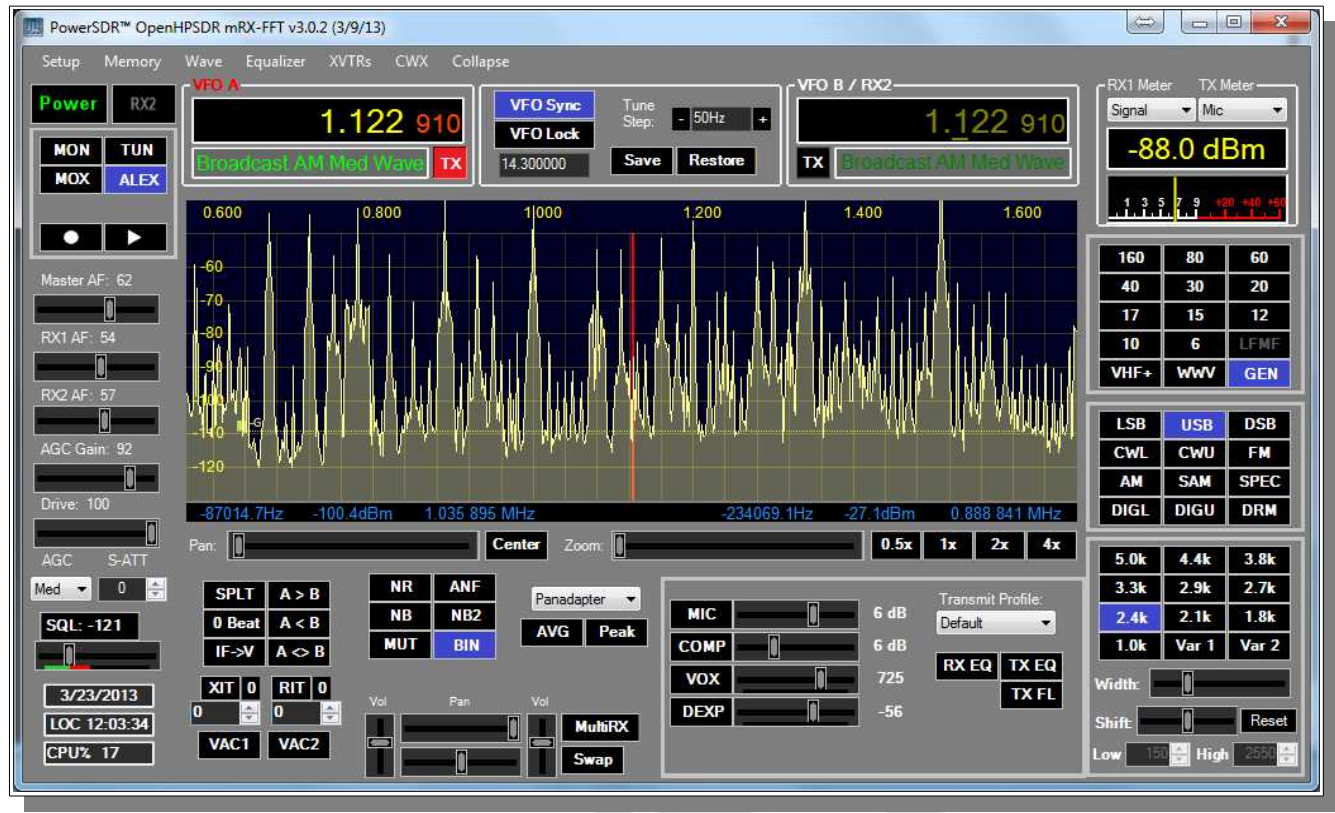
PowerSDR™ OpenHPSDR mRX-FFT v3.0.2 (3/9/13)

Setup Memory Wave Equalizer XVTRs CWX Collapse

Power RX2

VFO A
1.122 910
Broadcast AM Med Wave TX

VFO Sync
VFO Lock
14.300000
Tune Step: - 50Hz +
Save Restore

VFO B / RX2
1.122 910
TX Broadcast AM Med Wave

RX1 Meter TX Meter
Signal Mic
-88.0 dBm
1 3 5 7 9 +20 +40 +60

MON TUN
MOX ALEX

Master AF: 62
RX1 AF: 54
RX2 AF: 57
AGC Gain: 92
Drive: 100
AGC S-ATT
Med 0
SQL: -121

0.600 0.800 1.000 1.200 1.400 1.600
-60
-70
-80
-90
-100
-110
-120

-87014.7Hz -100.4dBm 1.035 895 MHz -234069.1Hz -27.1dBm 0.888 841 MHz

Pan: Center Zoom: 0.5x 1x 2x 4x

160 80 60
40 30 20
17 15 12
10 6 LFMF
VHF+ WWV GEN

LSB USB DSB
CWL CWU FM
AM SAM SPEC
DIGL DIGU DRM

5.0k 4.4k 3.8k
3.3k 2.9k 2.7k
2.4k 2.1k 1.8k
1.0k Var 1 Var 2
Width:
Shift: Reset
Low 150 High 2550

SPLT A > B
0 Beat A < B
IF->V A <> B

NR ANF
NB NB2
MUT BIN

Panadapter
AVG Peak

XIT 0 RIT 0
0 0
VAC1 VAC2

Vol Pan Vol
MultiRX
Swap

MIC 6 dB
COMP 6 dB
VOX 725
DEXP -56

Transmit Profile:
Default
RX EQ TX EQ
TX FL

3/23/2013
LOC 12:03:34
CPU% 17